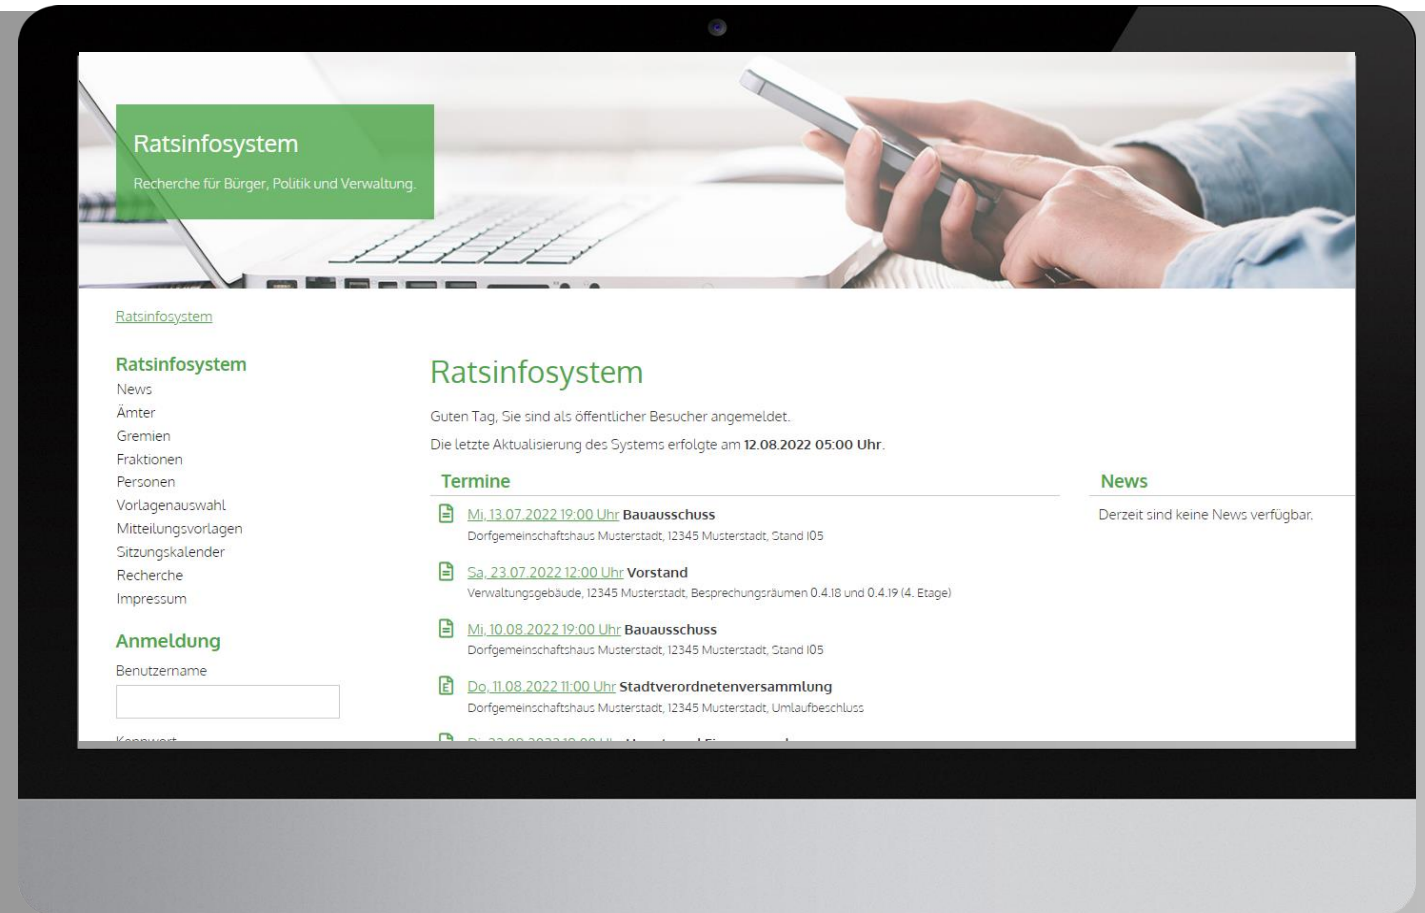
Ratsinfosystem

Recherche für Bürger, Politik und Verwaltung.

Ratsinfosystem

Ratsinfosystem
News
Ämter
Gremien
Fraktionen
Personen
Vorlagenauswahl
Mitteilungsvorlagen
Sitzungskalender
Recherche
Impressum

Anmeldung
Benutzername

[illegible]

Ratsinfosystem

Guten Tag, Sie sind als öffentlicher Besucher angemeldet.

Die letzte Aktualisierung des Systems erfolgte am 12.08.2022 05:00 Uhr.

Termine

Mi, 13.07.2022 19:00 Uhr Bauausschuss
Dorfgemeinschaftshaus Musterstadt, 12345 Musterstadt, Stand 105

Sa, 23.07.2022 12:00 Uhr Vorstand
Verwaltungsgebäude, 12345 Musterstadt, Besprechungsräumen 0.4.18 und 0.4.19 (4. Etage)

Mi, 10.08.2022 19:00 Uhr Bauausschuss
Dorfgemeinschaftshaus Musterstadt, 12345 Musterstadt, Stand 105

Do, 11.08.2022 11:00 Uhr Stadtverordnetenversammlung
Dorfgemeinschaftshaus Musterstadt, 12345 Musterstadt, Umlaufbeschluss

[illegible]

News

Derzeit sind keine News verfügbar.